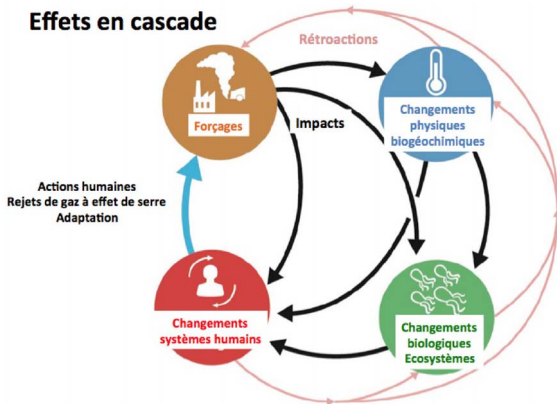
Effets en cascade

Rétroactions

Forçages

Impacts

Changements physiques biogéochimiques

Actions humaines
Rejets de gaz à effet de serre
Adaptation

Changements systèmes humains

Changements biologiques Ecosystèmes